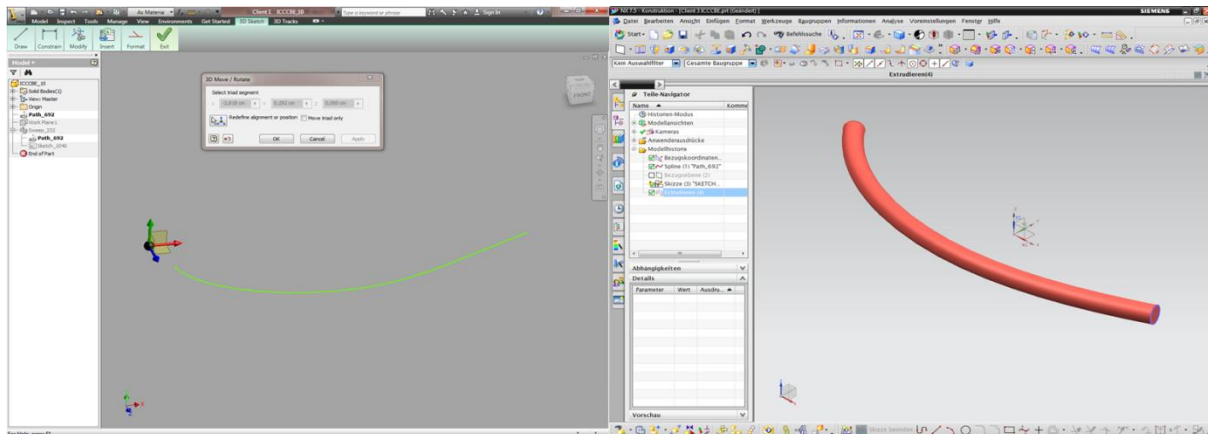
Model Inspect Tools Manage View Environments Get Started 3D Sketch 3D Tracks

Client 1_ICCCBE_3D

Type a keyword or phrase

Sign In

Draw Constrain Modify Insert Format Exit

Model

ICCCBE_3D
Solid Bodies(1)
View: Master
Origin
Path_692
Work Plane1
Sweep_232
Path_692
Sketch_1040
End of Part

3D Move / Rotate

Select triad segment

Redefine alignment or position

Move triad only

OK Cancel Apply

FRONT

NX 7.5 - Konstruktion - [Client 3 ICCCBE.prt (Geändert)]

SIEMENS

Datei Bearbeiten Ansicht Einfügen Format Werkzeuge Baugruppen Informationen Analyse Voreinstellungen Fenster Hilfe

Start Befehlssuche

Kein Auswahlfilter Gesamte Baugruppe

Extrudieren(4)

Teile-Navigator

Name Komme

Historien-Modus
Modellansichten
Kameras
Anwenderausdrücke
Modellhistorie
Bezugskoordinaten...
Spline (1) "Path_692"
Bezugsebene (2)
Skizze (3) "SKETCH...
Extrudieren (4)

Abhängigkeiten

Details

Parameter Wert Ausdru...

Vorschau